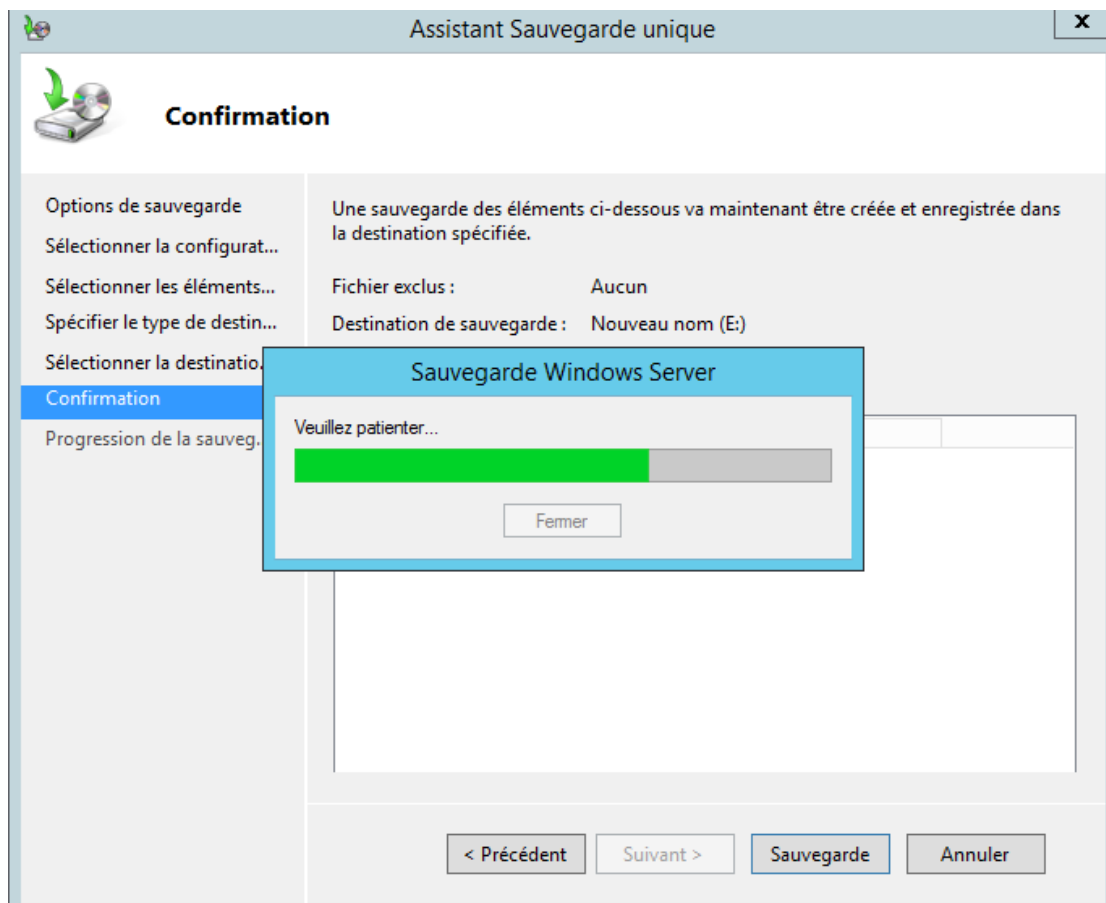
Assistant Sauvegarde unique

x

Confirmation

Options de sauvegarde
Sélectionner la configurat...
Sélectionner les éléments...
Spécifier le type de destin...
Sélectionner la destinatio...
Confirmation
Progression de la sauveg...

Une sauvegarde des éléments ci-dessous va maintenant être créée et enregistrée dans la destination spécifiée.

Fichier exclus : Aucun

Destination de sauvegarde : Nouveau nom (E:)

Sauvegarde Windows Server

Veuillez patienter...

Fermer

< Précédent | Suivant > | Sauvegarde | Annuler